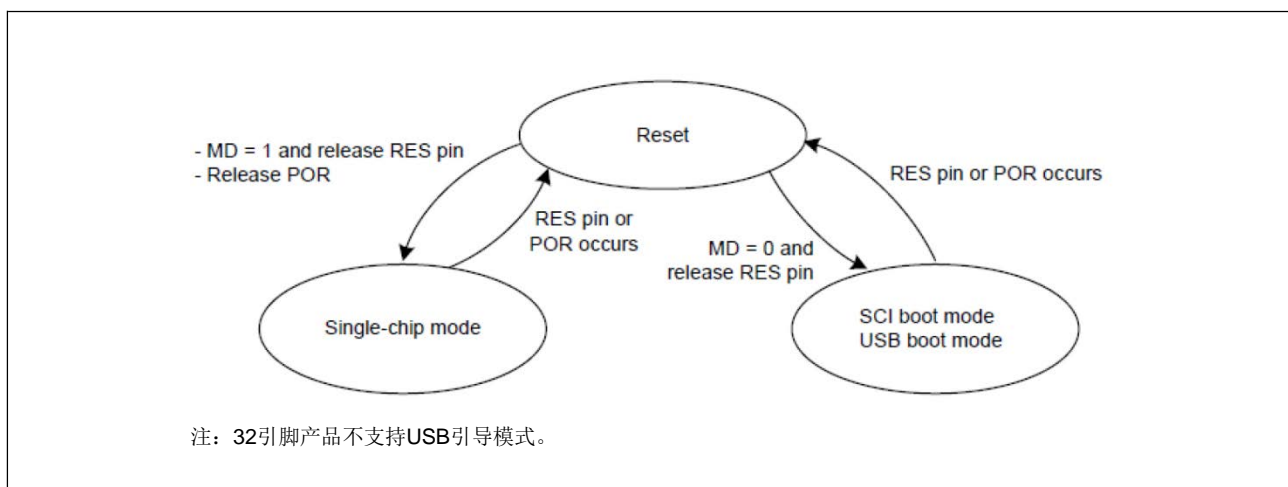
Reset

- MD = 1 and release RES pin
- Release POR

RES pin or POR occurs

RES pin or POR occurs

MD = 0 and release RES pin

Single-chip mode

SCI boot mode
USB boot mode

注：32引脚产品不支持USB引导模式。